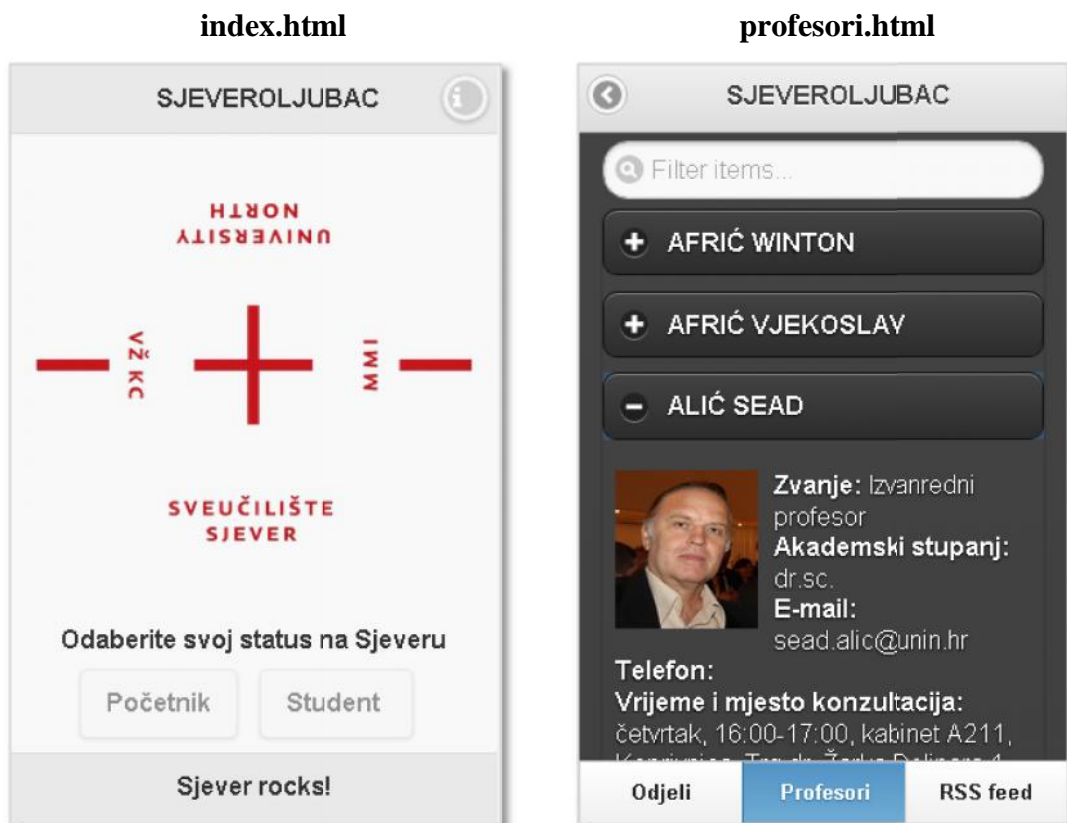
index.html

SJEVEROLJUBAC

UNIVERSITY NORTH

VŽ KC

MMI

SVEUČILIŠTE SJEVER

Odaberite svoj status na Sjeveru

Početnik

Student

Sjever rocks!

profesori.html

SJEVEROLJUBAC

Filter items...

AFRIĆ WINTON

AFRIĆ VJEKOSLAV

ALIĆ SEAD

Zvanje: Izvanredni profesor
Akademski stupanj: dr.sc.
E-mail: sead.alic@unin.hr
Telefon:
Vrijeme i mjesto konzultacija: četvrtak, 16:00-17:00, kabinet A211, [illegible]

Odjeli

Profesori

RSS feed